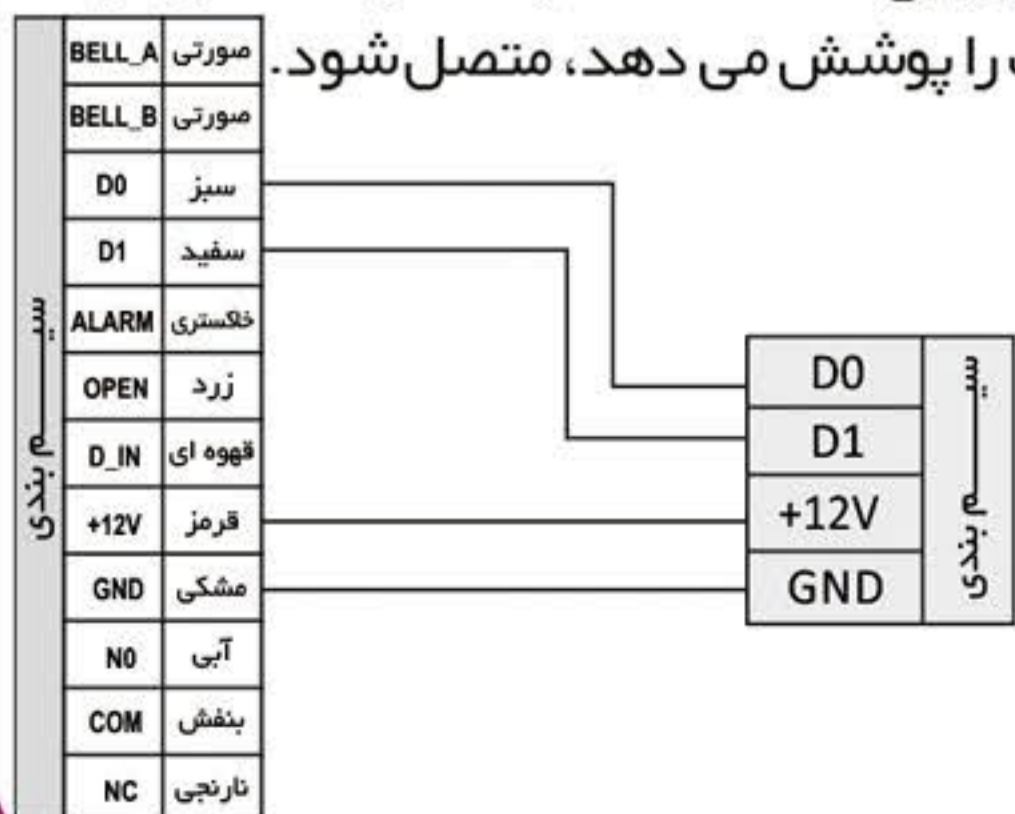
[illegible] را پوشش می دهد، متصل شود.

سیـــم بندی

| BELL_A | صورتی |
|---|---|
| BELL_B | صورتی |
| D0 | سبز |
| D1 | سفید |
| ALARM | خاکستری |
| OPEN | زرد |
| D_IN | قهوه ای |
| +12V | قرمز |
| GND | مشکی |
| N0 | آبی |
| COM | بنفش |
| NC | نارنجی |

| D0 |
|---|
| D1 |
| +12V |
| GND |

سیـــم بندی